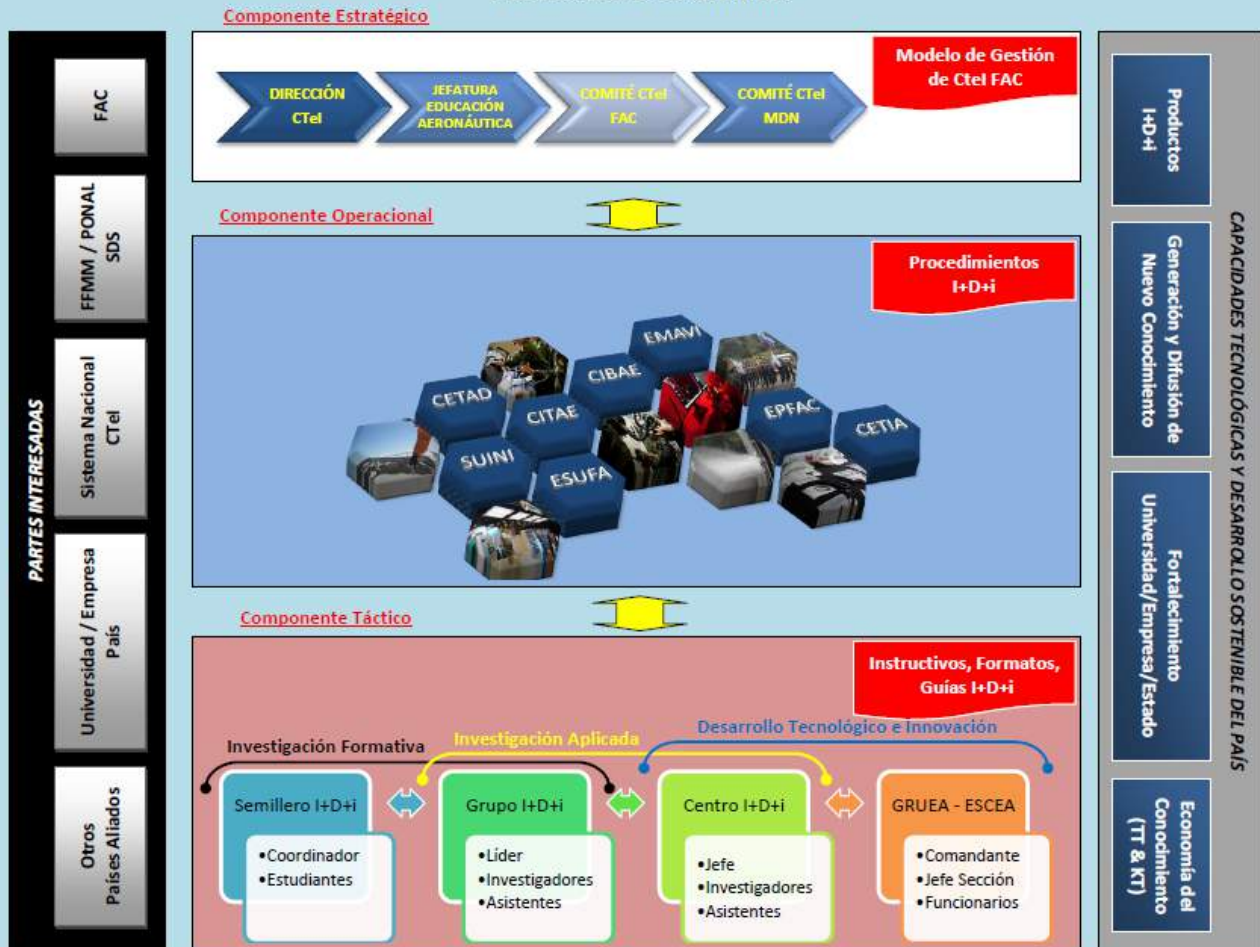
PARTES INTERESADAS

FAC

FFMM / PONAL SDS

Sistema Nacional CTeI

Universidad / Empresa País

Otros Países Aliados

Componente Estratégico

DIRECCIÓN CTeI

JEFATURA EDUCACIÓN AERONÁUTICA

COMITÉ CTeI FAC

COMITÉ CTeI MDN

Modelo de Gestión de CteI FAC

Componente Operacional

Procedimientos I+D+i

EMAVI

CIBAE

CETAD

CITAE

EPFAC

CETIA

SUINI

ESUFA

Componente Táctico

Instructivos, Formatos, Guías I+D+i

Investigación Formativa

Investigación Aplicada

Desarrollo Tecnológico e Innovación

Semillero I+D+i
•Coordinador
•Estudiantes

Grupo I+D+i
•Líder
•Investigadores
•Asistentes

Centro I+D+i
•Jefe
•Investigadores
•Asistentes

GRUEA - ESCEA
•Comandante
•Jefe Sección
•Funcionarios

Productos I+D+i

Generación y Difusión de Nuevo Conocimiento

Fortalecimiento Universidad/Empresa/Estado

Economía del Conocimiento (TT & KT)

CAPACIDADES TECNOLÓGICAS Y DESARROLLO SOSTENIBLE DEL PAÍS